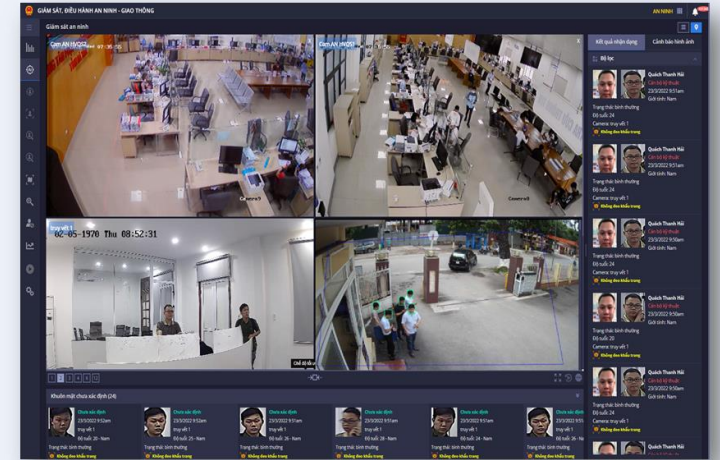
GIÁM SÁT, ĐIỀU HÀNH AN NINH - GIAO THÔNG

AN NINH

Giám sát an ninh

Cam AN HVQS

Cam AN HVQS

02-05-1970 Thu 08:52:31

Kết quả nhận dạng

Cảnh báo hình ảnh

Bộ lọc

Quách Thanh Hải
Cán bộ kỹ thuật
23/3/2022 9:51am
Giới tính: Nam

Trạng thái: bình thường
Độ tuổi: 24
Camera: truy vết 1
Không đeo khẩu trang

Quách Thanh Hải
Cán bộ kỹ thuật
23/3/2022 9:51am
Giới tính: Nam

Trạng thái: bình thường
Độ tuổi: 24
Camera: truy vết 1
Không đeo khẩu trang

Quách Thanh Hải
Cán bộ kỹ thuật
23/3/2022 9:50am
Giới tính: Nam

Trạng thái: bình thường
Độ tuổi: 24
Camera: truy vết 1
Không đeo khẩu trang

Quách Thanh Hải
Cán bộ kỹ thuật
23/3/2022 9:50am
Giới tính: Nam

Trạng thái: bình thường
Độ tuổi: 20
Camera: truy vết 1
Không đeo khẩu trang

Quách Thanh Hải
Cán bộ kỹ thuật
23/3/2022 9:50am
Giới tính: Nam

Trạng thái: bình thường
Độ tuổi: 24
Camera: truy vết 1
Không đeo khẩu trang

Khuôn mặt chưa xác định (24)

Chưa xác định
23/3/2022 9:52am
truy vết 1
Độ tuổi: 24 - Nam
Trạng thái: bình thường
Không đeo khẩu trang

Chưa xác định
23/3/2022 9:52am
truy vết 1
Độ tuổi: 25 - Nam
Trạng thái: bình thường
Không đeo khẩu trang

Chưa xác định
23/3/2022 9:51am
truy vết 1
Độ tuổi: 26 - Nam
Trạng thái: bình thường
Không đeo khẩu trang

Chưa xác định
23/3/2022 9:51am
truy vết 1
Độ tuổi: 28 - Nam
Trạng thái: bình thường
Không đeo khẩu trang

Chưa xác định
23/3/2022 9:51am
truy vết 1
Độ tuổi: 24 - Nam
Trạng thái: bình thường
Không đeo khẩu trang

Chưa xác định
23/3/2022 9:50am
truy vết 1
Độ tuổi: 24 - Nam
Trạng thái: bình thường
Không đeo khẩu trang